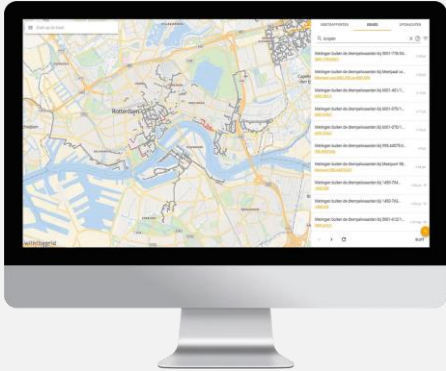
Zoek op de kaart

Rotterdam

Capelle aan den IJssel

Schiedam

UITGEVOERDE | MELDINGEN | OPDRACHTEN

Q zoeken

Metingen buiten de drempelwaarden bij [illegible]

Metingen buiten de drempelwaarden bij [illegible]

Metingen buiten de drempelwaarden bij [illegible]

Metingen buiten de drempelwaarden bij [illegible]

Metingen buiten de drempelwaarden bij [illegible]

Metingen buiten de drempelwaarden bij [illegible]

Metingen buiten de drempelwaarden bij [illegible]

Metingen buiten de drempelwaarden bij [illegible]

Metingen buiten de drempelwaarden bij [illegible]

Metingen buiten de drempelwaarden bij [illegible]

Metingen buiten de drempelwaarden bij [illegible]

Metingen buiten de drempelwaarden bij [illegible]

SLUIT

wittebrug